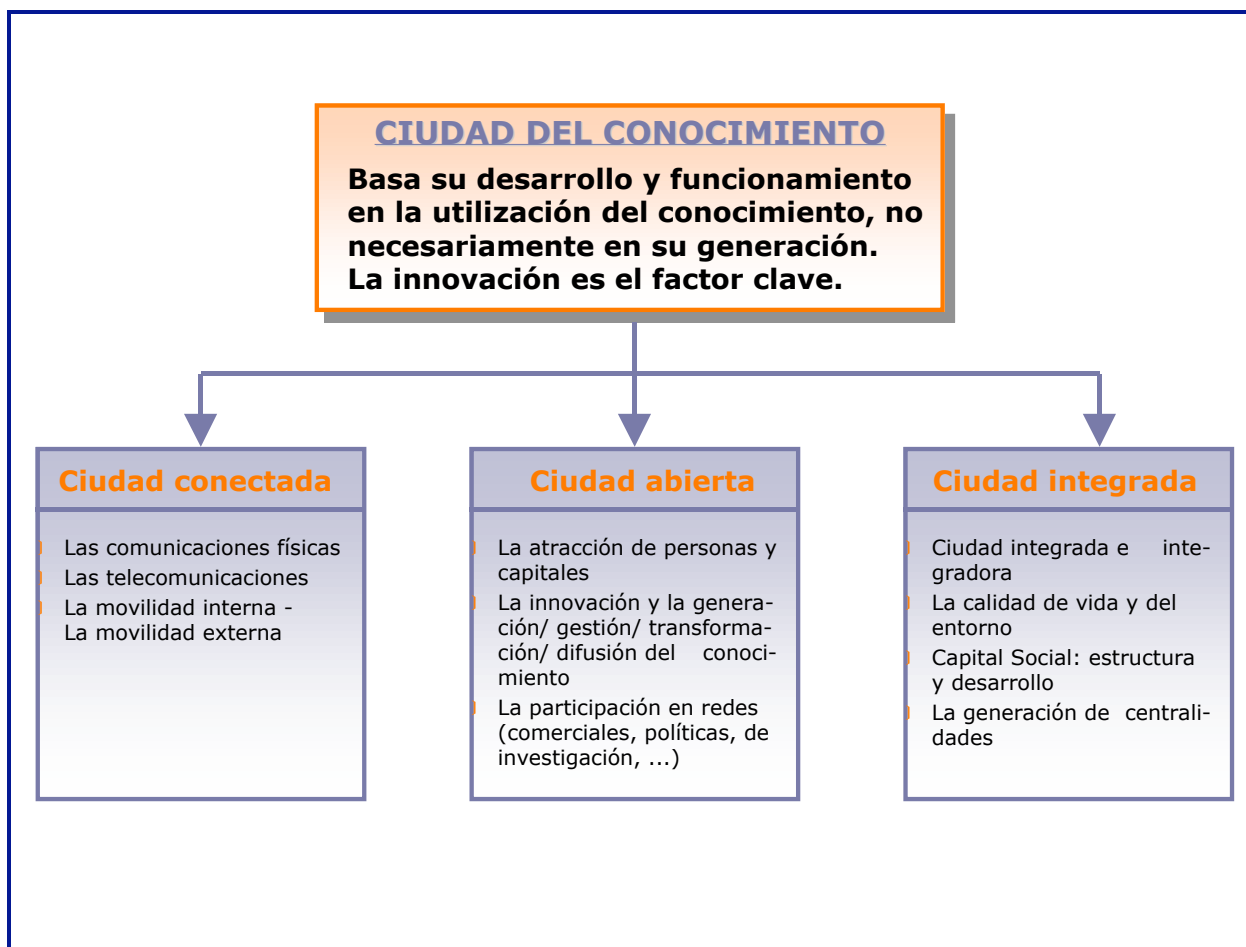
CIUDAD DEL CONOCIMIENTO

Basa su desarrollo y funcionamiento en la utilización del conocimiento, no necesariamente en su generación. La innovación es el factor clave.

Ciudad conectada

- Las comunicaciones físicas
- Las telecomunicaciones
- La movilidad interna - La movilidad externa

Ciudad abierta

- La atracción de personas y capitales
- La innovación y la generación/ gestión/ transformación/ difusión del conocimiento
- La participación en redes (comerciales, políticas, de investigación, ...)

Ciudad integrada

- Ciudad integrada e integradora
- La calidad de vida y del entorno
- Capital Social: estructura y desarrollo
- La generación de centralidades